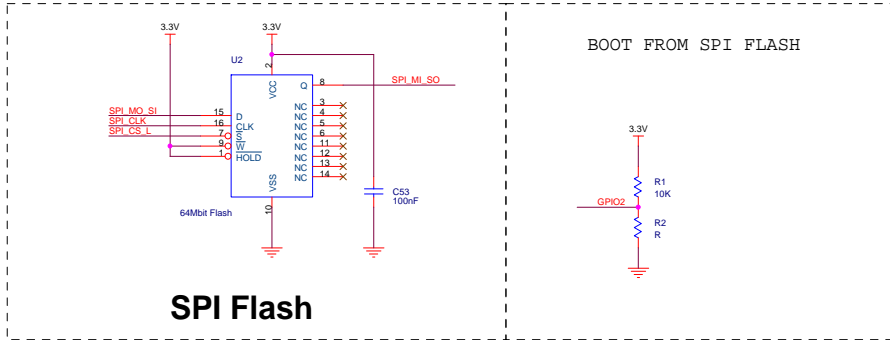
3.3V
3.3V
U2
2
VCC
Q
8
SPI_MI_SO
NC 3
NC 4
NC 5
NC 6
NC 11
NC 12
NC 13
NC 14
SPI_MO_SI 15 D
SPI_CLK 16 CLK
SPI_CS_L 7 $\overline{S}$
9 $\overline{W}$
1 $\overline{HOLD}$
VSS
10
64Mbit Flash
C53
100nF

SPI Flash

BOOT FROM SPI FLASH

3.3V
R1
10K
GPIO2
R2
R